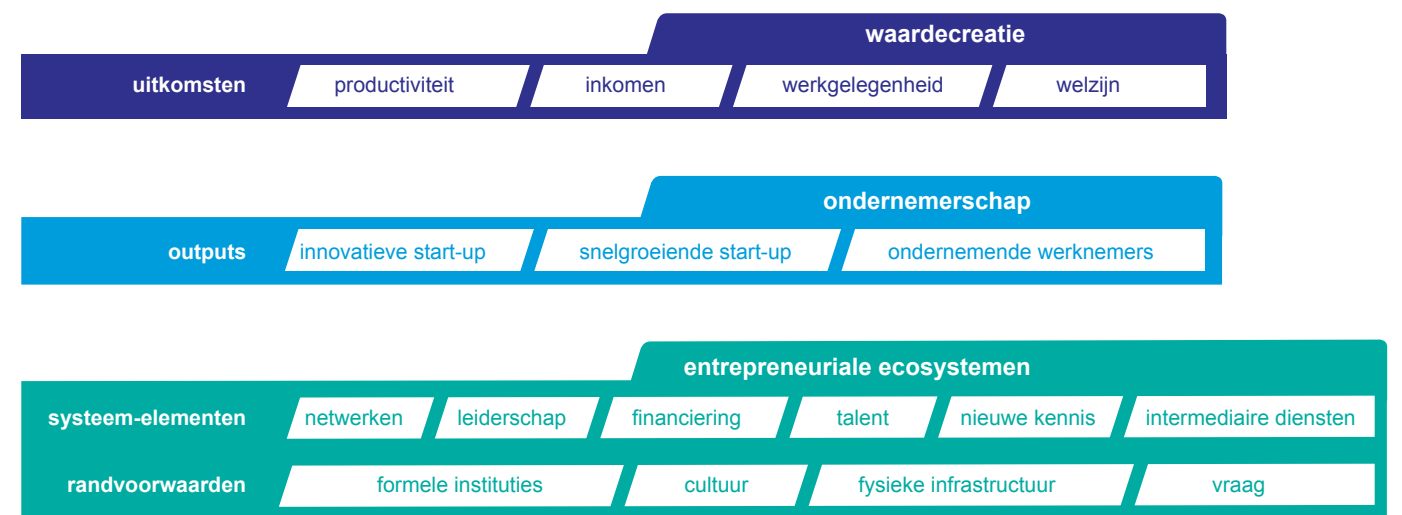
waardecreatie

uitkomsten productiviteit inkomen werkgelegenheid welzijn

ondernemerschap

outputs innovatieve start-up snelgroeiende start-up ondernemende werknemers

entrepreneuriale ecosystemen

systeem-elementen netwerken leiderschap financiering talent nieuwe kennis intermediaire diensten

randvoorwaarden formele instituties cultuur fysieke infrastructuur vraag